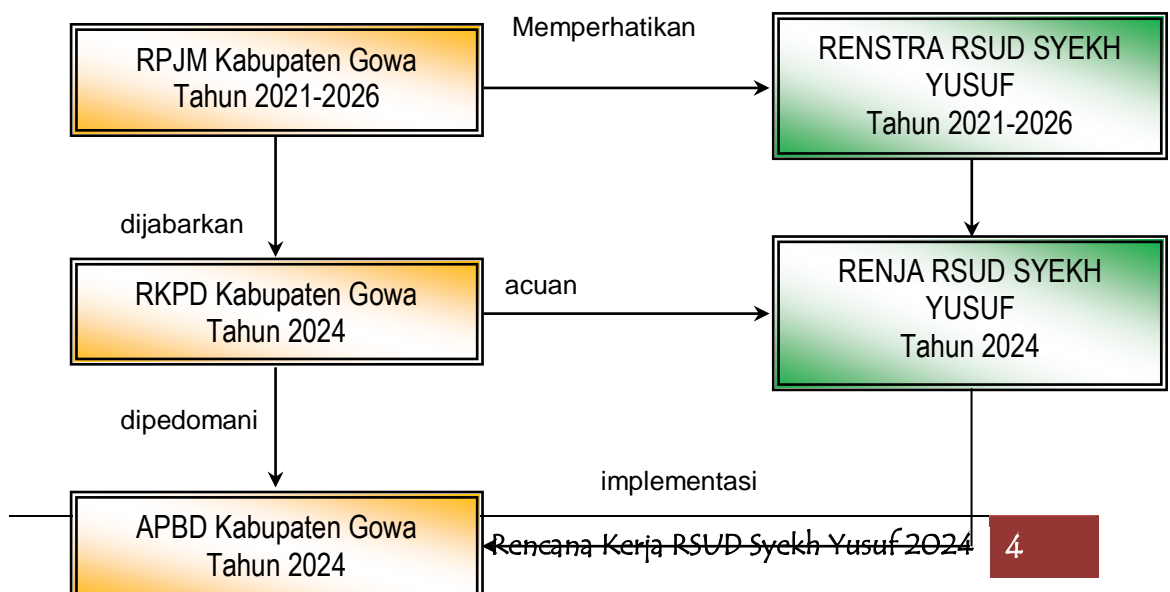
RPJM Kabupaten Gowa Tahun 2021-2026

Memperhatikan

RENSTRA RSUD SYEKH YUSUF Tahun 2021-2026

dijabarkan

RKPD Kabupaten Gowa Tahun 2024

acuan

RENJA RSUD SYEKH YUSUF Tahun 2024

dipedomani

implementasi

APBD Kabupaten Gowa Tahun 2024

Rencana Kerja RSUD Syekh Yusuf 2024

4